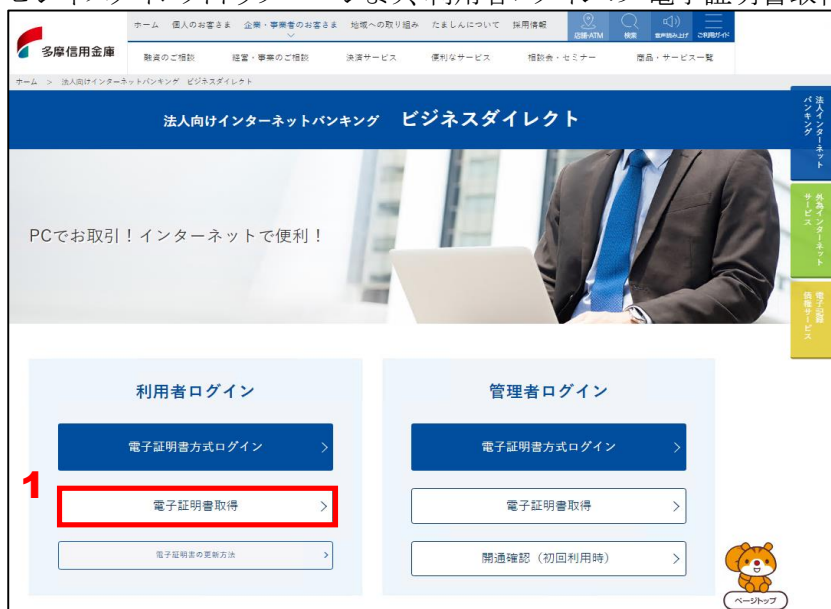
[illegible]

ホーム　個人のお客さま　企業・事業者のお客さま　地域への取り組み　たましんについて　採用情報　店舗・ATM　検索　音声読み上げ　ご利用ガイド

多摩信用金庫

融資のご相談　経営・事業のご相談　決済サービス　便利なサービス　相談会・セミナー　商品・サービス一覧

ホーム　>　法人向けインターネットバンキング　ビジネスダイレクト

法人向けインターネットバンキング　ビジネスダイレクト

法人インターネットバンキング

外為インターネットサービス

電子記録債権サービス

PCでお取引！インターネットで便利！

利用者ログイン

電子証明書方式ログイン

1

電子証明書取得

電子証明書の更新方法

管理者ログイン

電子証明書方式ログイン

電子証明書取得

開通確認（初回利用時）

ページトップ